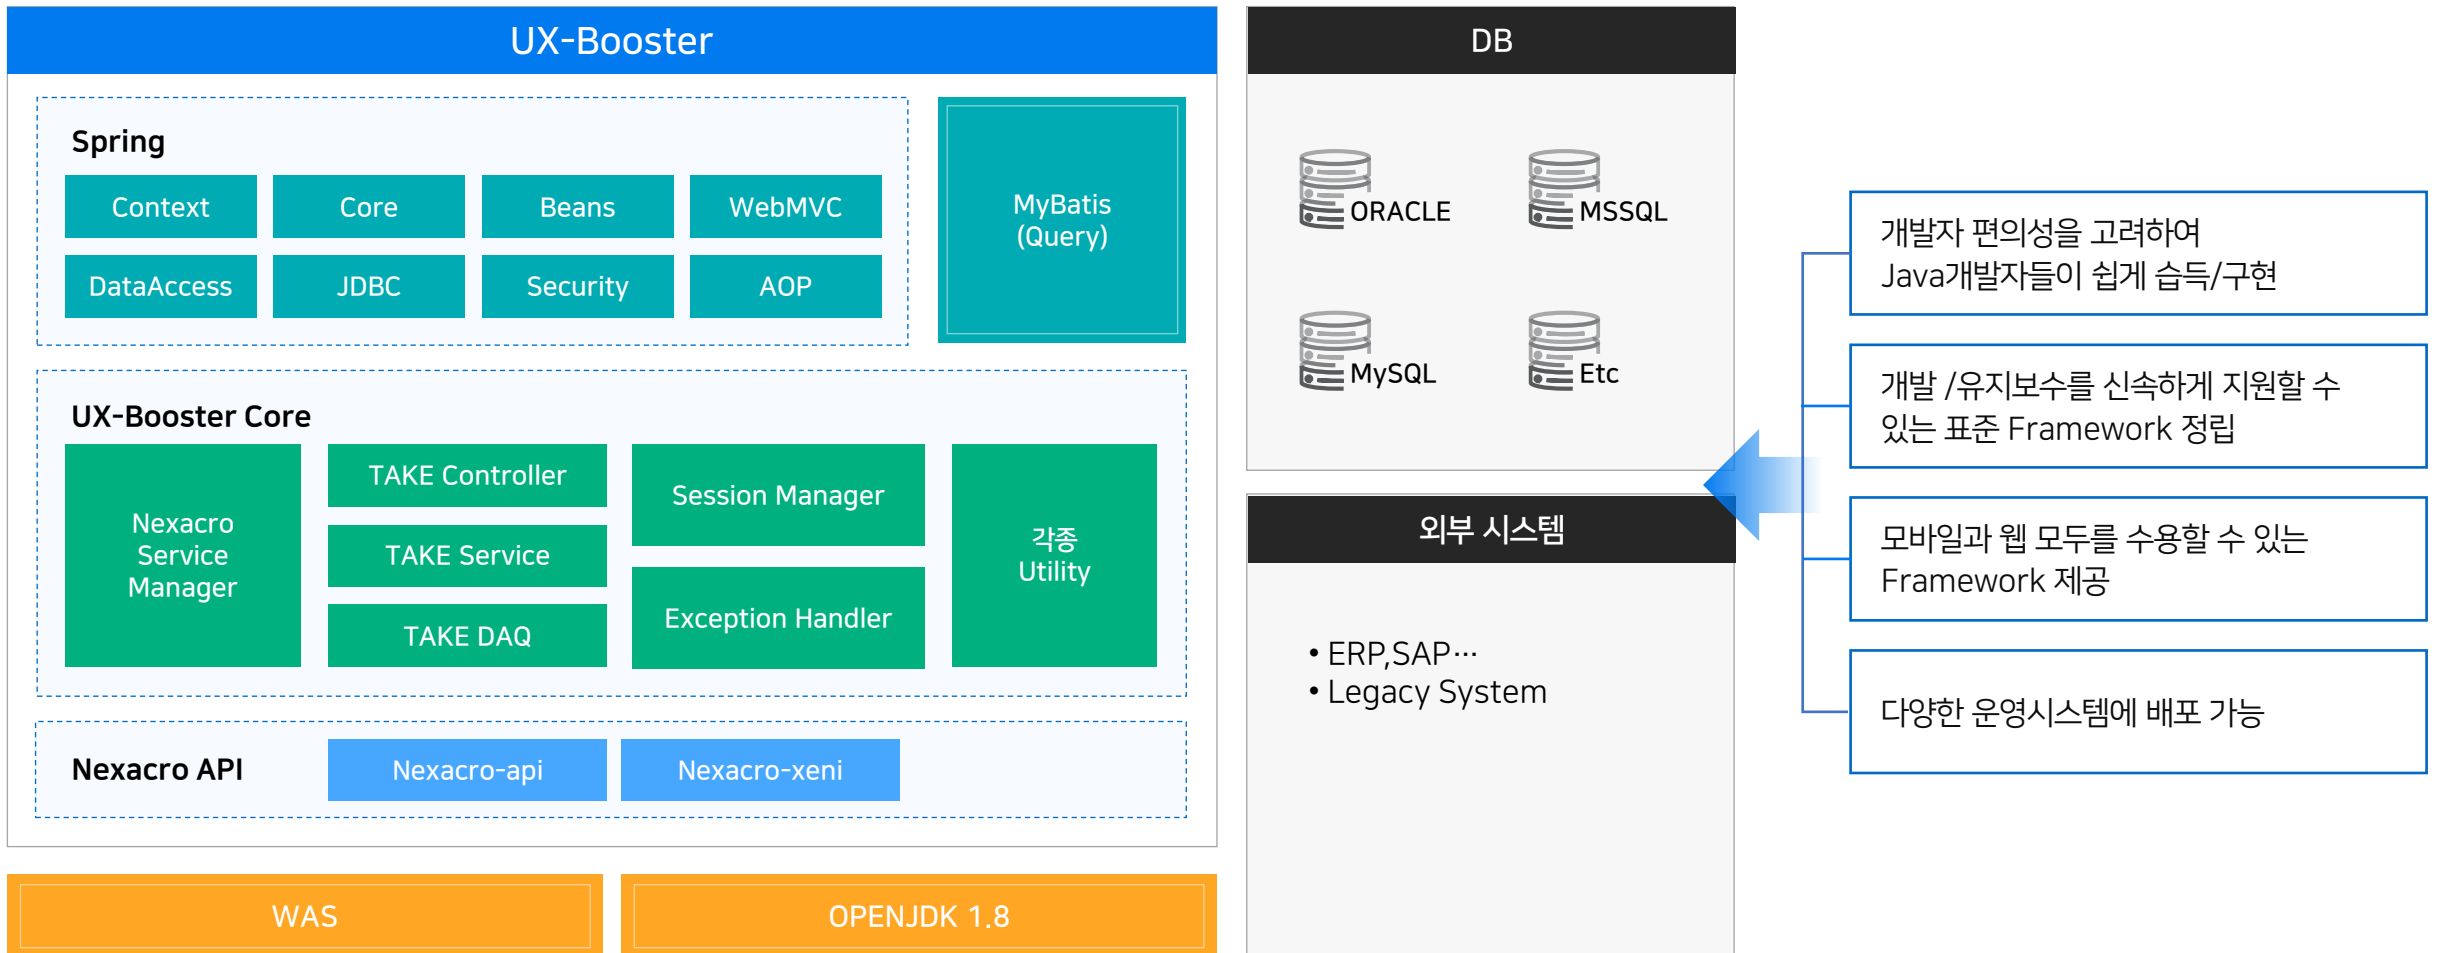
UX-Booster

Spring

Context
Core
Beans
WebMVC
DataAccess
JDBC
Security
AOP

MyBatis (Query)

UX-Booster Core

Nexacro Service Manager

TAKE Controller
TAKE Service
TAKE DAQ

Session Manager
Exception Handler

각종 Utility

Nexacro API
Nexacro-api
Nexacro-xeni

WAS
OPENJDK 1.8

DB

ORACLE
MSSQL
MySQL
Etc

외부 시스템

• ERP,SAP…
• Legacy System

개발자 편의성을 고려하여 Java개발자들이 쉽게 습득/구현

개발 /유지보수를 신속하게 지원할 수 있는 표준 Framework 정립

모바일과 웹 모두를 수용할 수 있는 Framework 제공

다양한 운영시스템에 배포 가능